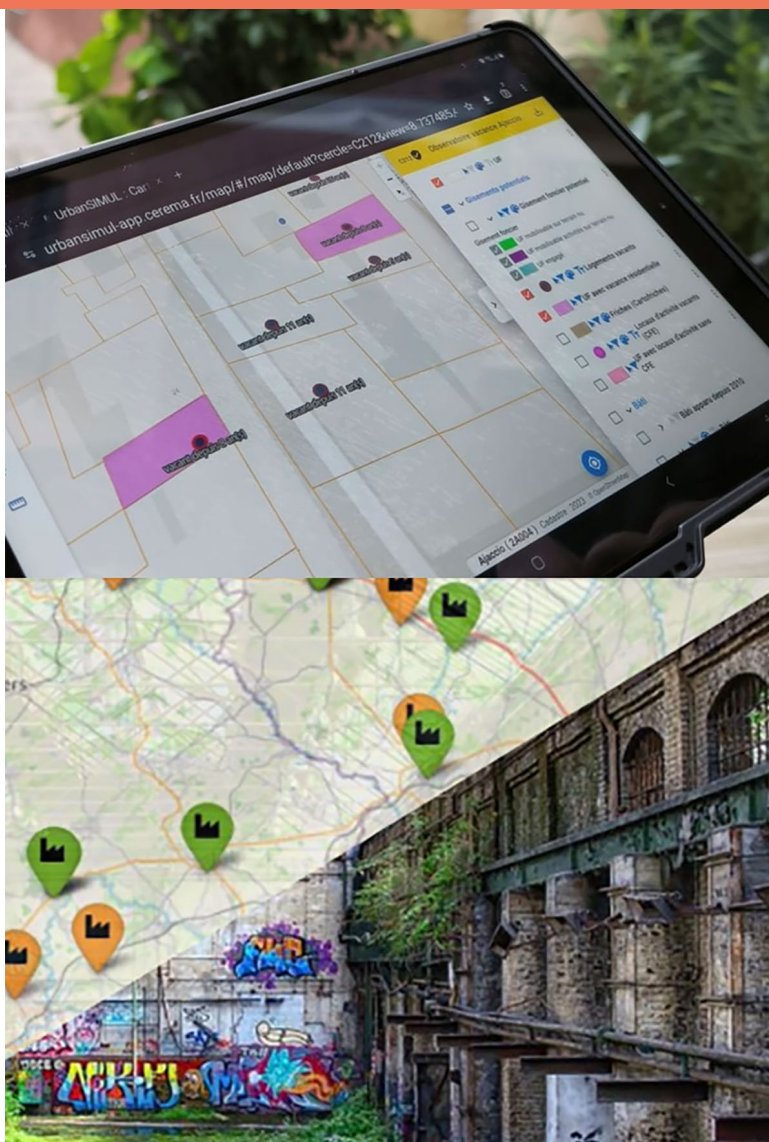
UrbanSIMUL : Ca

urbansimul-app.cerema.fr/map/#/map/default?circle=C2128view=8.737485

Observatoire vacance Ajaccio

Gisements potentiels

Gisement foncier potentiel

UF mobilisable sur terrain nu

UF mobilisable occupée

UF engagé

Logements vacants

UF avec vacance résidentielle

Friches (Cartofriches)

Locaux d'activité vacants (CFE)

UF avec locaux d'activité sans CFE

Bâti

Bâti apparu depuis 2010

vacant depuis 11 an(s)

vacant depuis 11 an(s)

vacant depuis 11 an(s)

vacant depuis 11 an(s)

Ajaccio (2A004) Cadastre : 2023 © OpenStreetMap

ers